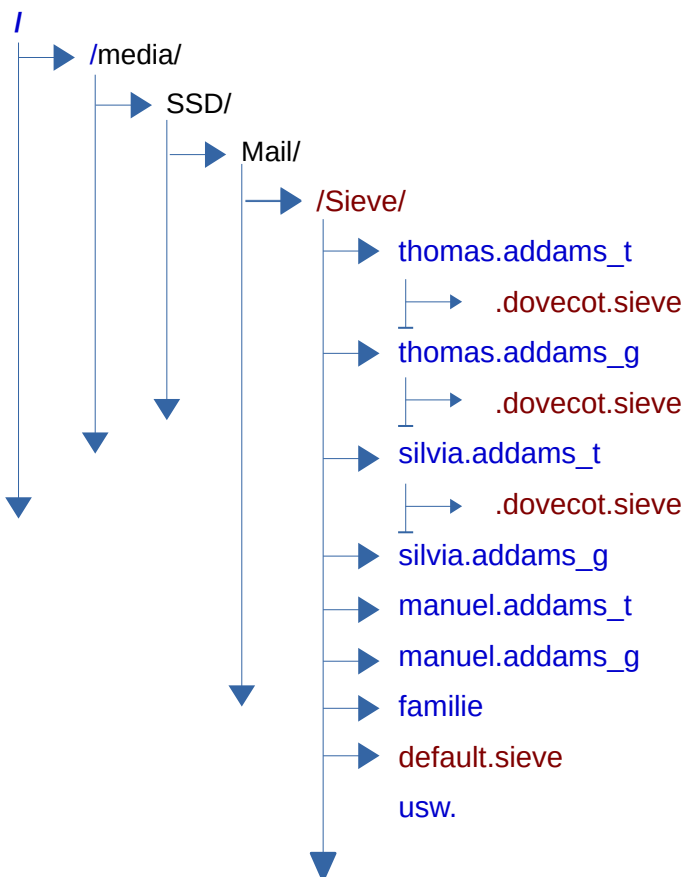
/

/media/

SSD/

Mail/

/Sieve/

thomas.addams_t

.dovecot.sieve

thomas.addams_g

.dovecot.sieve

silvia.addams_t

.dovecot.sieve

silvia.addams_g

manuel.addams_t

manuel.addams_g

familie

default.sieve

usw.